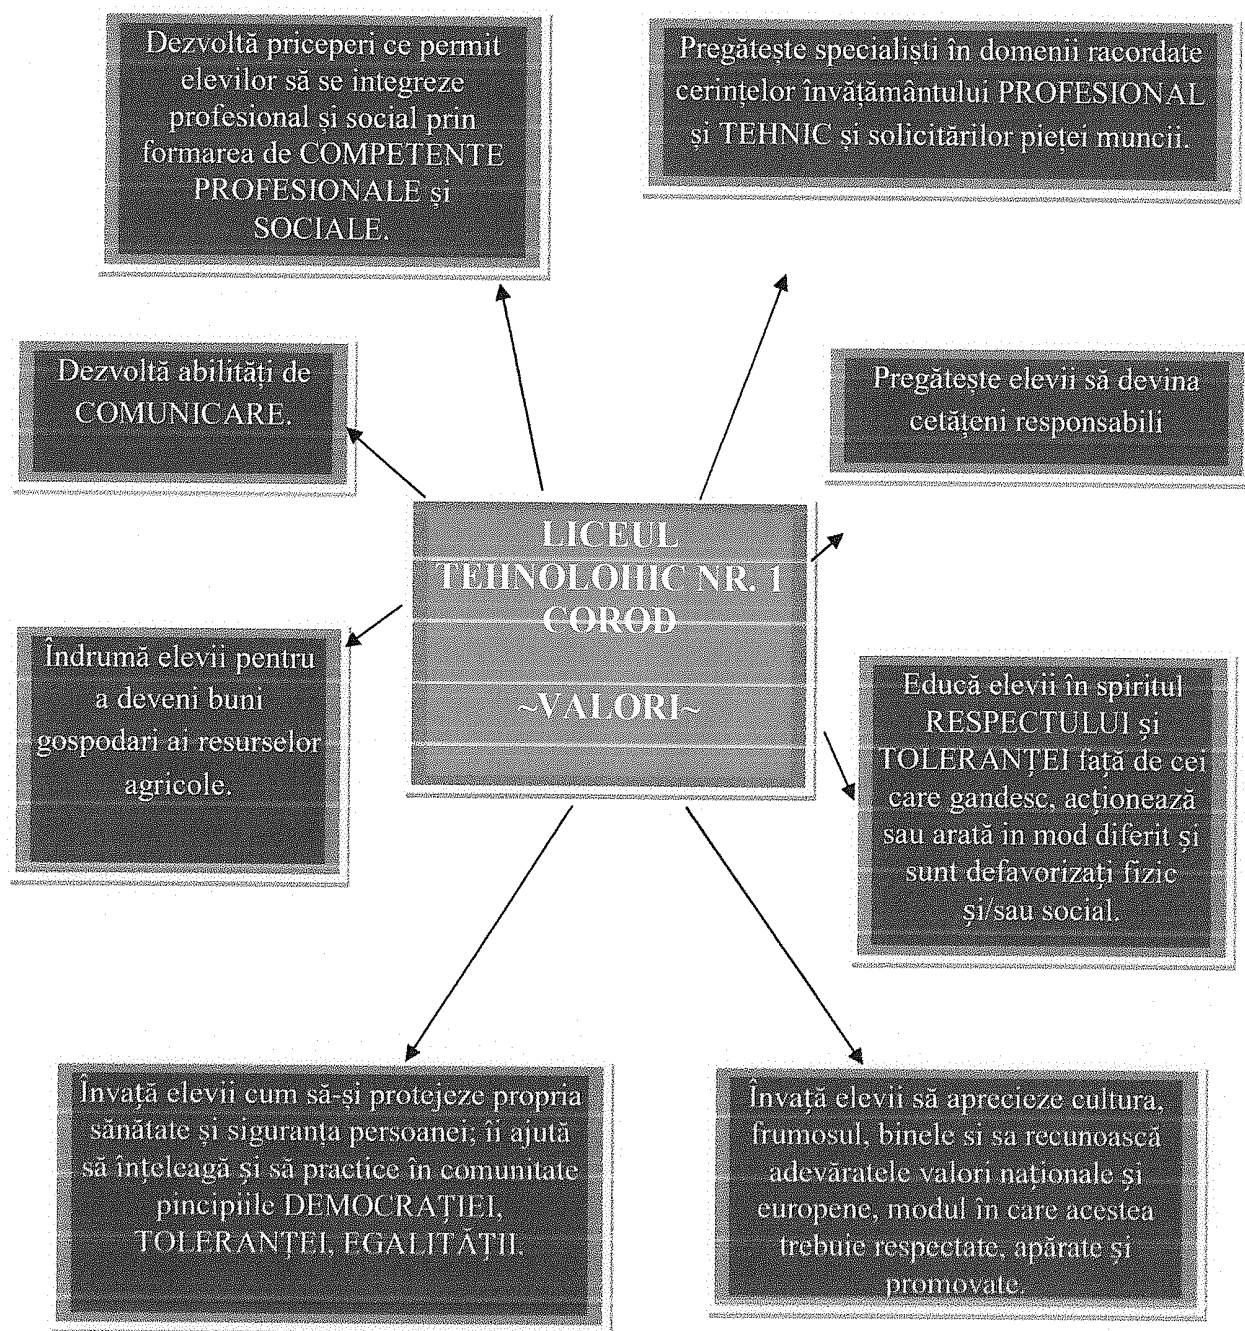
Dezvoltă priceperi ce permit elevilor să se integreze profesional și social prin formarea de COMPETENTE PROFESIONALE și SOCIALE.

Pregătește specialiști în domenii racordate cerințelor învățământului PROFESIONAL și TEHNIC și solicitărilor pieței muncii.

Dezvoltă abilități de COMUNICARE.

Pregătește elevii să devina cetățeni responsabili

LICEUL TEHNOLOHIC NR. 1 COROD

~VALORI~

Îndrumă elevii pentru a deveni buni gospodari ai resurselor agricole.

Educă elevii în spiritul RESPECTULUI și TOLERANȚEI față de cei care gandesc, acționează sau arată in mod diferit și sunt defavorizați fizic și/sau social.

Învață elevii cum să-și protejeze propria sănătate și siguranța persoanei; îi ajută să înțeleagă și să practice în comunitate pincipiile DEMOCRAȚIEI, TOLERANȚEI, EGALITĂȚII.

Învață elevii să aprecieze cultura, frumosul, binele si sa recunoască adevăratele valori naționale și europene, modul în care acestea trebuie respectate, apărate și promovate.